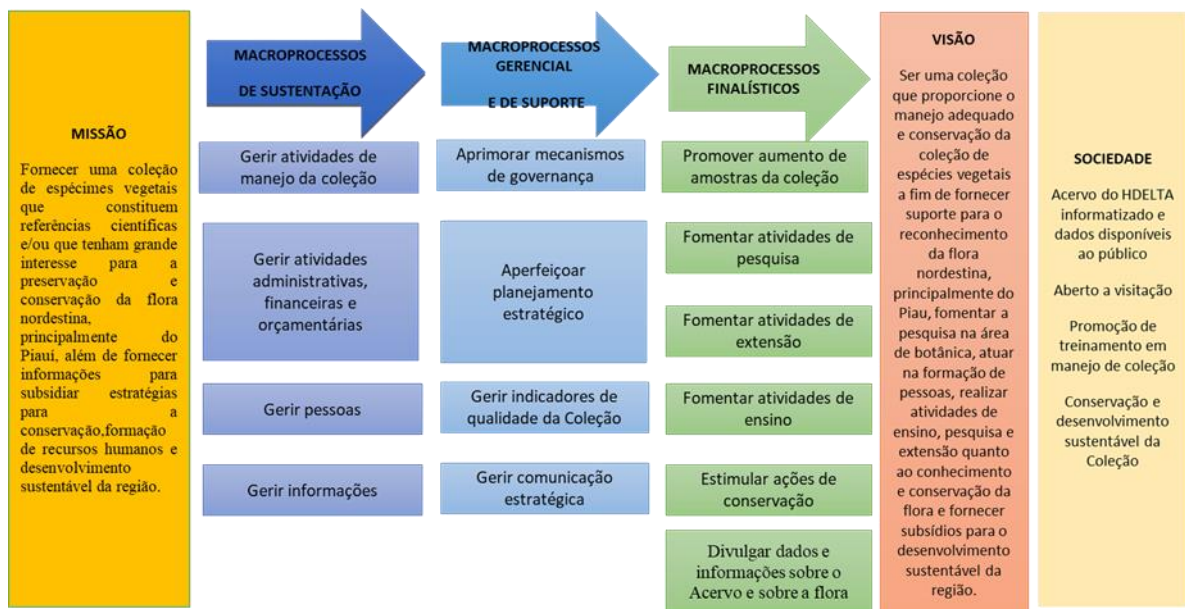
MISSÃO

Fornecer uma coleção de espécimes vegetais que constituem referências científicas e/ou que tenham grande interesse para a preservação e conservação da flora nordestina, principalmente do Piauí, além de fornecer informações para subsidiar estratégias para a conservação,formação de recursos humanos e desenvolvimento sustentável da região.

MACROPROCESSOS DE SUSTENTAÇÃO

Gerir atividades de manejo da coleção

Gerir atividades administrativas, financeiras e orçamentárias

Gerir pessoas

Gerir informações

MACROPROCESSOS GERENCIAL E DE SUPORTE

Aprimorar mecanismos de governança

Aperfeiçoar planejamento estratégico

Gerir indicadores de qualidade da Coleção

Gerir comunicação estratégica

MACROPROCESSOS FINALÍSTICOS

Promover aumento de amostras da coleção

Fomentar atividades de pesquisa

Fomentar atividades de extensão

Fomentar atividades de ensino

Estimular ações de conservação

Divulgar dados e informações sobre o Acervo e sobre a flora

VISÃO

Ser uma coleção que proporcione o manejo adequado e conservação da coleção de espécies vegetais a fim de fornecer suporte para o reconhecimento da flora nordestina, principalmente do Piauí, fomentar a pesquisa na área de botânica, atuar na formação de pessoas, realizar atividades de ensino, pesquisa e extensão quanto ao conhecimento e conservação da flora e fornecer subsídios para o desenvolvimento sustentável da região.

SOCIEDADE

Acervo do HDELTA informatizado e dados disponíveis ao público

Aberto a visitação

Promoção de treinamento em manejo de coleção

Conservação e desenvolvimento sustentável da Coleção